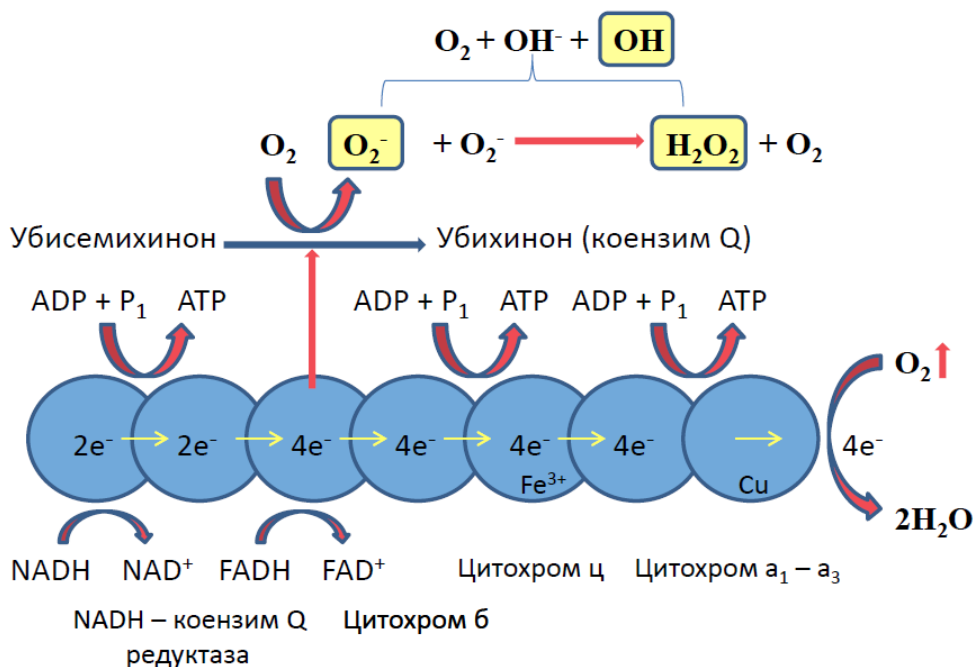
$O_2 + OH^- +$ OH

$O_2$ $O_2^-$ $+ O_2^-$ $H_2O_2$ $+ O_2$

Убисемихинон Убихинон (коензим Q)

ADP + $P_1$ ATP ADP + $P_1$ ATP ADP + $P_1$ ATP

$O_2$

$2e^-$ $2e^-$ $4e^-$ $4e^-$ $4e^-$ $4e^-$ $4e^-$

$Fe^{3+}$ Cu

$2H_2O$

NADH $NAD^+$ FADH $FAD^+$ Цитохром ц Цитохром $a_1 - a_3$

NADH – коензим Q редуктаза Цитохром б